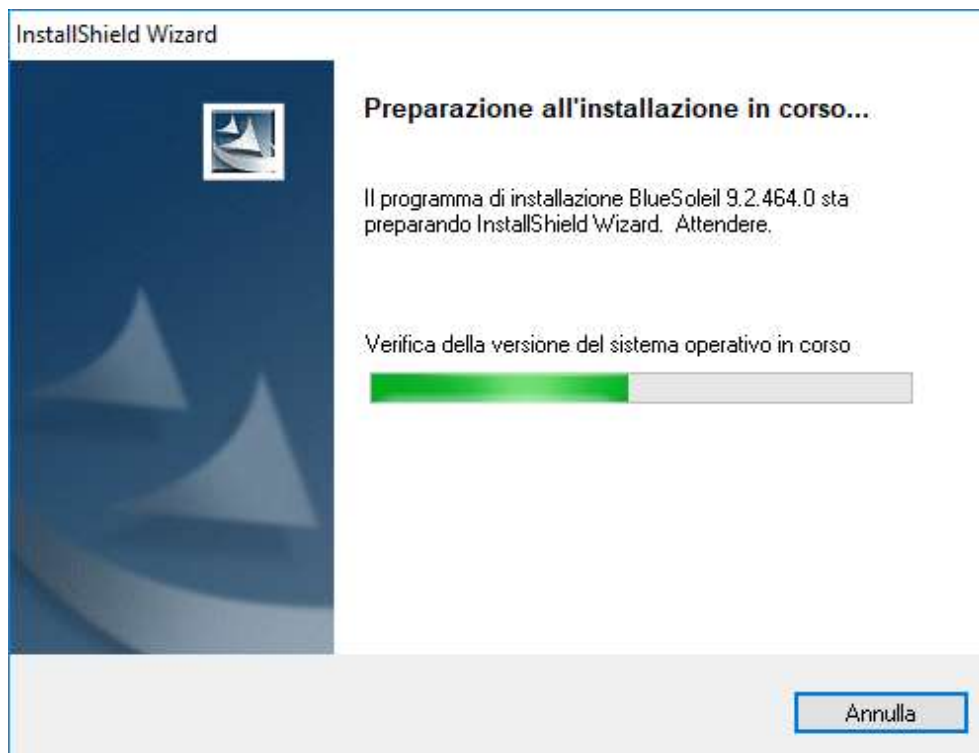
InstallShield Wizard

Preparazione all'installazione in corso...

Il programma di installazione BlueSoleil 9.2.464.0 sta preparando InstallShield Wizard. Attendere.

Verifica della versione del sistema operativo in corso

Annulla